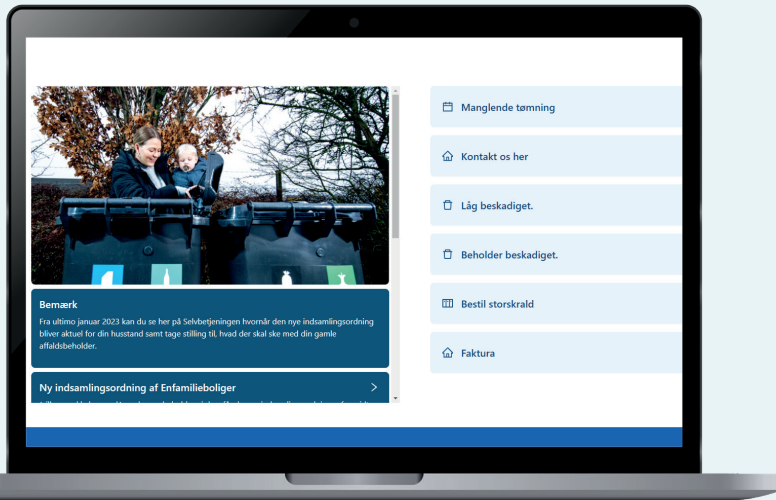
Bemærk

Fra ultimo januar 2023 kan du se her på Selvbetjeningen hvornår den nye indsamlingsordning bliver aktuel for din husstand samt tage stilling til, hvad der skal ske med din gamle affaldsbeholder.

Ny indsamlingsordning af Enfamilieboliger

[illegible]

Manglende tømning

Kontakt os her

Låg beskadiget.

Beholder beskadiget.

Bestil storskrald

Faktura